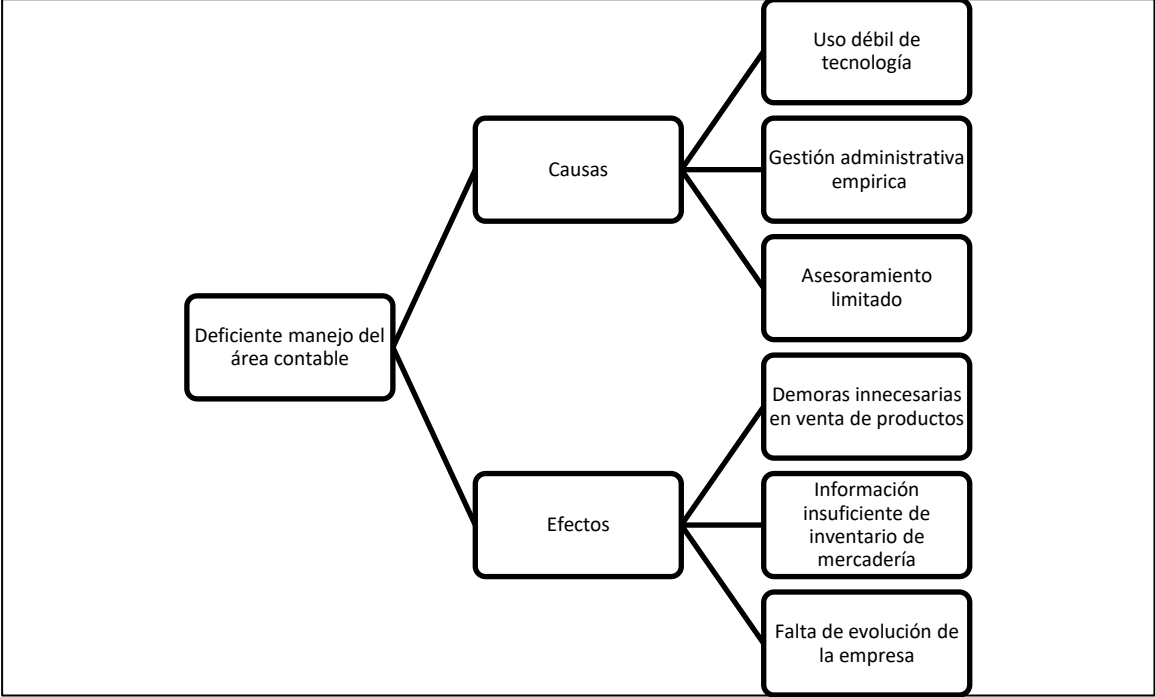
Deficiente manejo del área contable

Causas

Uso débil de tecnología

Gestión administrativa empirica

Asesoramiento limitado

Efectos

Demoras innecesarias en venta de productos

Información insuficiente de inventario de mercadería

Falta de evolución de la empresa